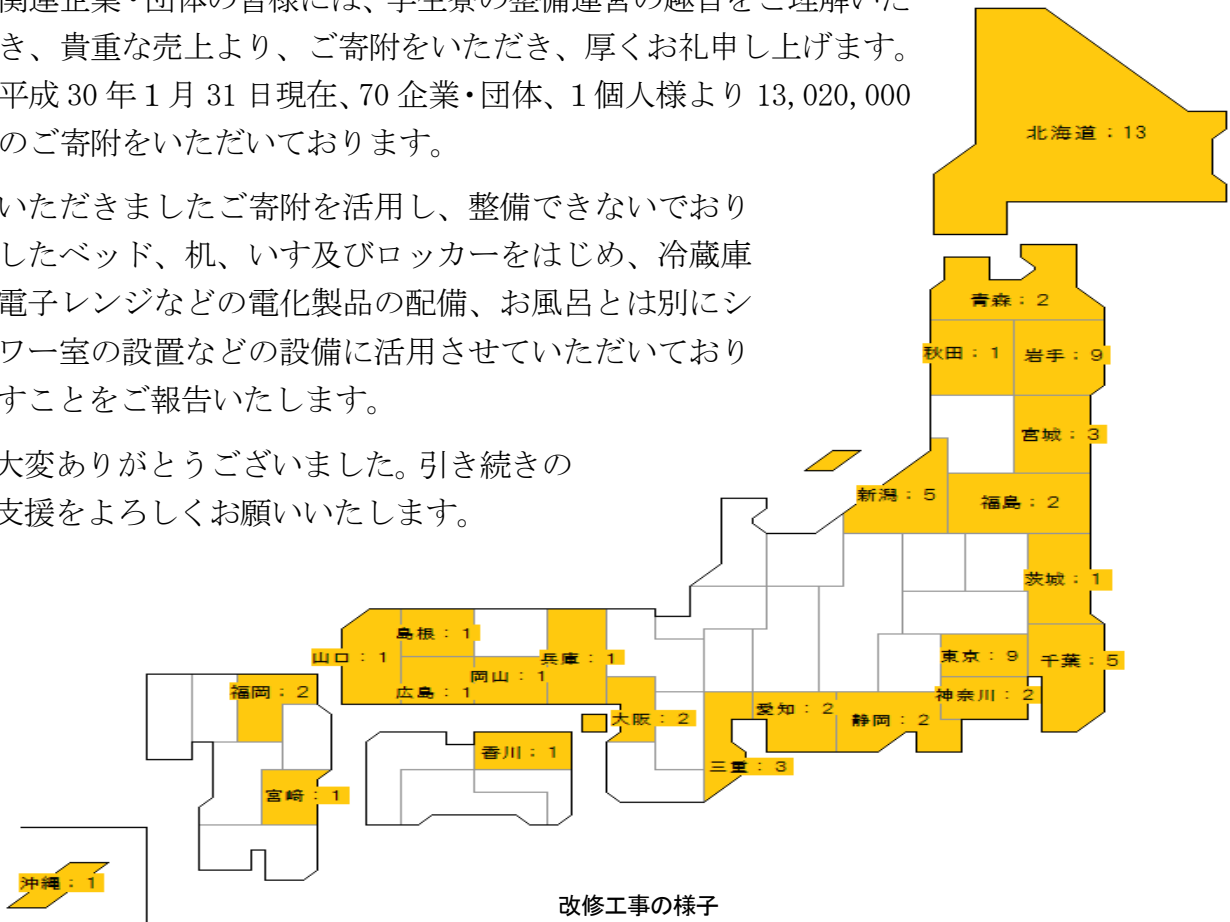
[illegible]連企業・団体の皆様には、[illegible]の整備運営の趣旨をご理解いた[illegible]き、貴重な売上より、ご寄附をいただき、厚くお礼申し上げます。平成 30 年 1 月 31 日現在、70 企業・団体、1 個人様より 13,020,000 のご寄附をいただいております。

いただきましたご寄附を活用し、整備できないでおり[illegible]したベッド、机、いす及びロッカーをはじめ、冷蔵庫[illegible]電子レンジなどの電化製品の配備、お風呂とは別にシ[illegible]ワー室の設置などの設備に活用させていただいており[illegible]すことをご報告いたします。

大変ありがとうございました。引き続きの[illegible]支援をよろしくお願いいたします。

北海道：13
青森：2
秋田：1
岩手：9
宮城：3
新潟：5
福島：2
茨城：1
東京：9
千葉：5
神奈川：2
島根：1
山口：1
兵庫：1
岡山：1
広島：1
福岡：2
大阪：2
愛知：2
静岡：2
香川：1
三重：3
宮崎：1
沖縄：1

改修工事の様子